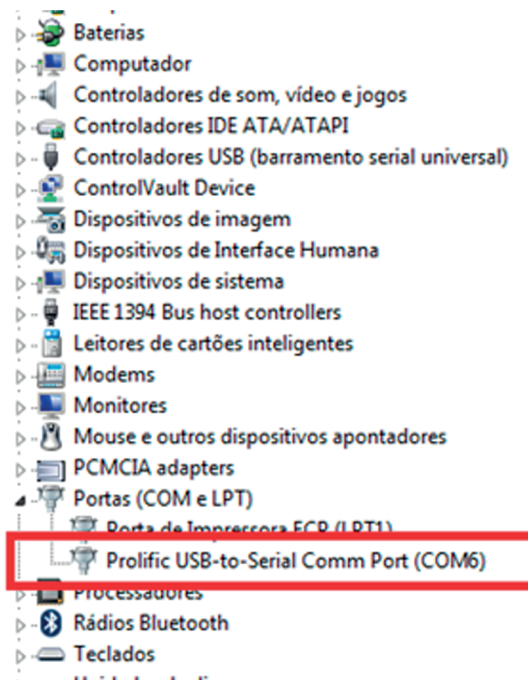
Baterias
Computador
Controladores de som, vídeo e jogos
Controladores IDE ATA/ATAPI
Controladores USB (barramento serial universal)
ControlVault Device
Dispositivos de imagem
Dispositivos de Interface Humana
Dispositivos de sistema
IEEE 1394 Bus host controllers
Leitores de cartões inteligentes
Modems
Monitores
Mouse e outros dispositivos apontadores
PCMCIA adapters
Portas (COM e LPT)
Porta de Impressora ECP (LPT1)
Prolific USB-to-Serial Comm Port (COM6)
Processadores
Rádios Bluetooth
Teclados
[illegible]